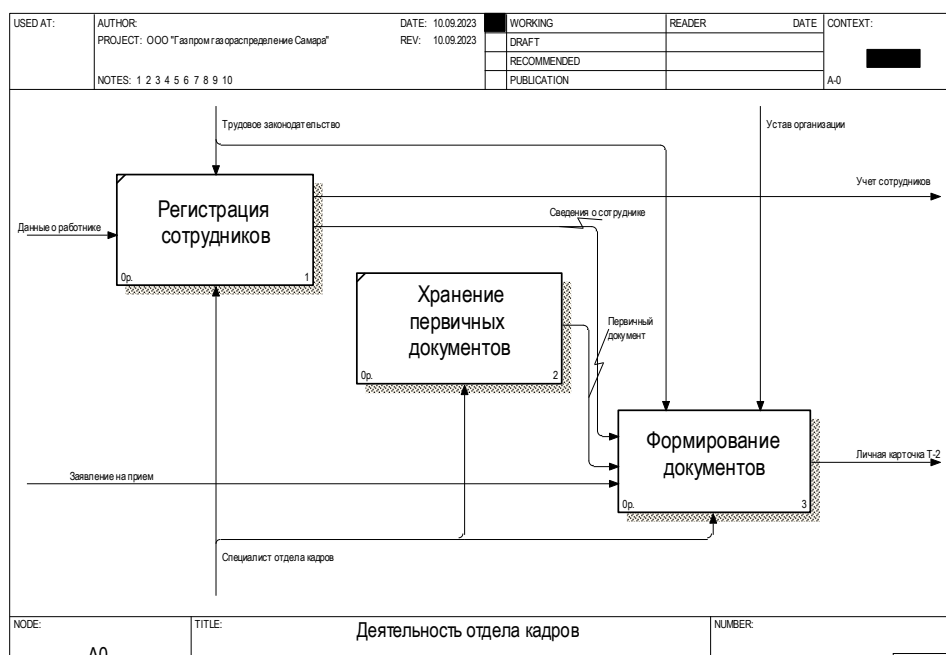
USED AT: | AUTHOR: | DATE: 10.09.2023 | WORKING | READER | DATE | CONTEXT:
PROJECT: ООО "Газпром газораспределение Самара" | REV: 10.09.2023 | DRAFT
RECOMMENDED
NOTES: 1 2 3 4 5 6 7 8 9 10 | PUBLICATION | A-0

Трудовое законодательство

Устав организации

Учет сотрудников

Данные о работнике

Регистрация сотрудников

0р. 1

Сведения о сотруднике

Хранение первичных документов

0р. 2

Первичный документ

Формирование документов

0р. 3

Личная карточка Т-2

Заявление на прием

Специалист отдела кадров

NODE: A0 | TITLE: Деятельность отдела кадров | NUMBER: